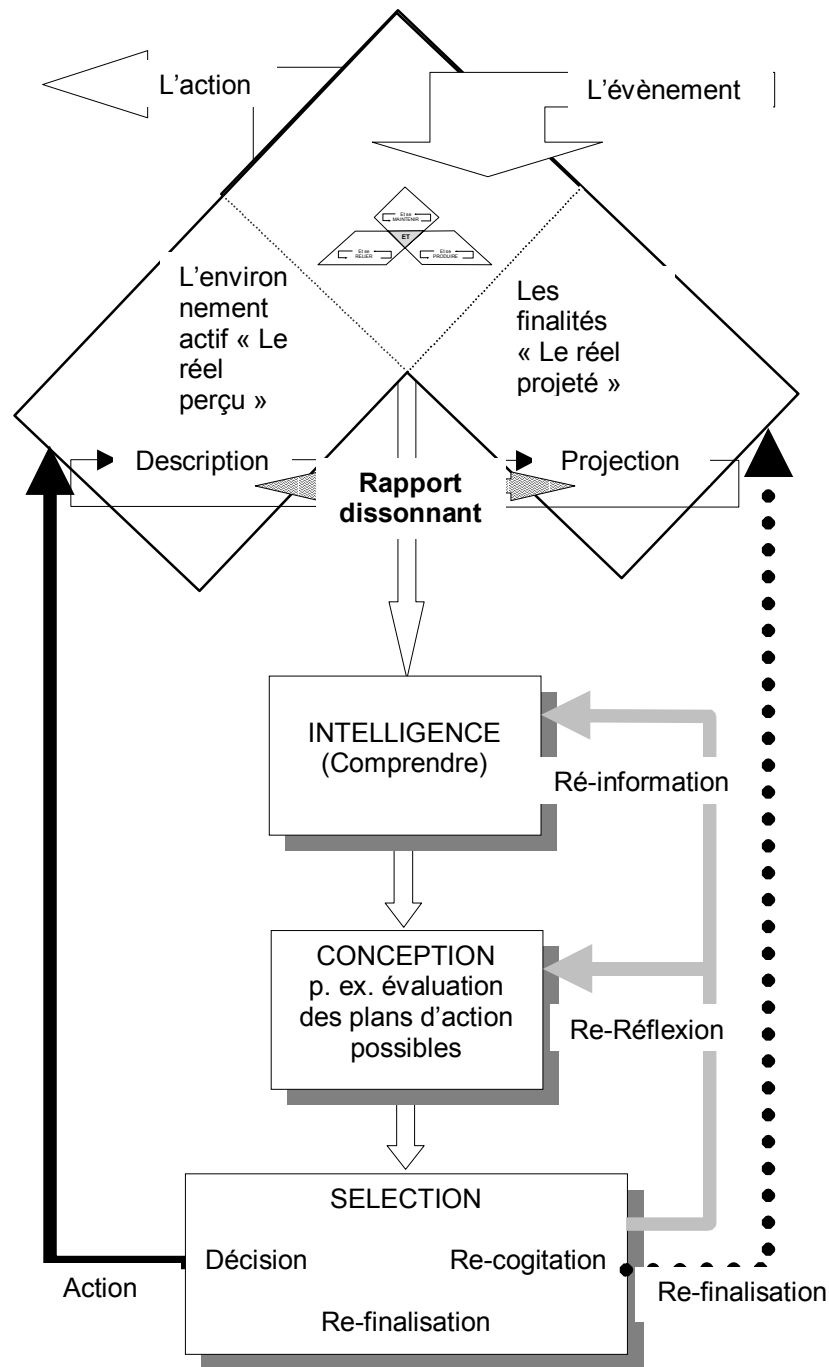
L'action

L'évènement

Et se MAINTENIR

ET

Et se RELIER

Et se PRODUIRE

L'environnement actif « Le réel perçu »

Les finalités « Le réel projeté »

Description

Projection

**Rapport dissonant**

INTELLIGENCE (Comprendre)

Ré-information

CONCEPTION p. ex. évaluation des plans d'action possibles

Re-Réflexion

SELECTION

Décision

Re-cogitation

Re-finalisation

Action

Re-finalisation